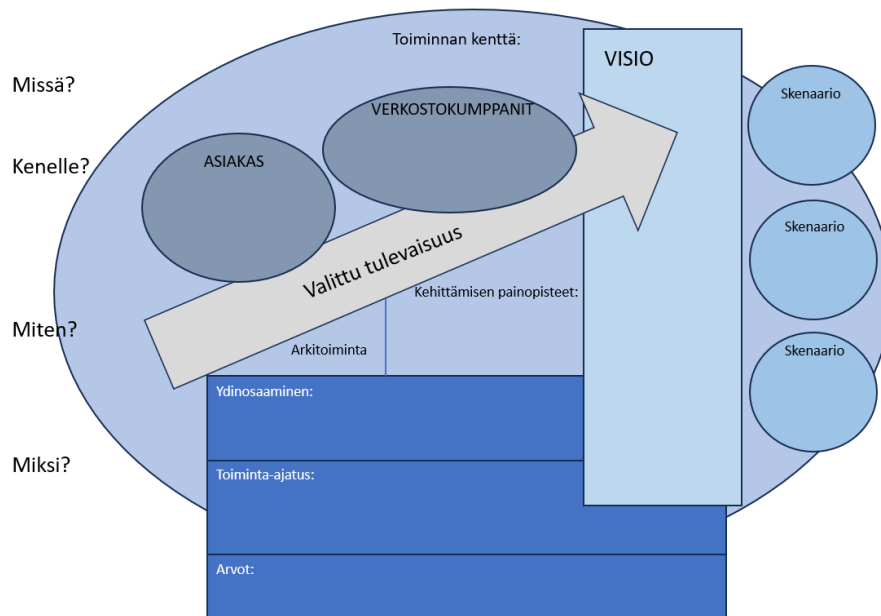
Missä?

Kenelle?

Miten?

Miksi?

Toiminnan kenttä:

VISIO

VERKOSTOKUMPPANIT

ASIAKAS

Valittu tulevaisuus

Kehittämisen painopisteet:

Arkitoiminta

Skenaario

Skenaario

Skenaario

Ydinosaaminen:

Toiminta-ajatus:

Arvot: